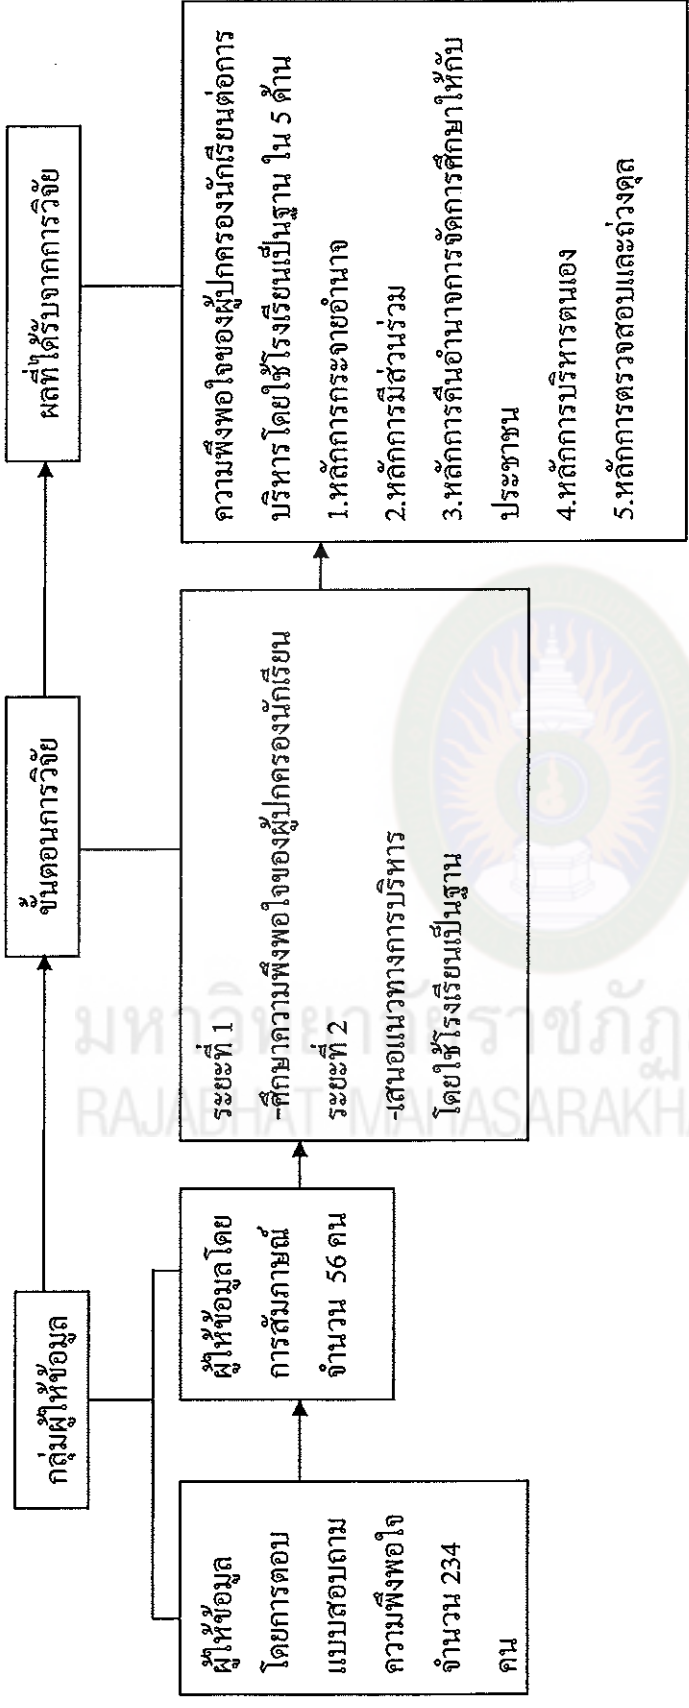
กลุ่มผู้ให้ข้อมูล

ขั้นตอนการวิจัย

ผลที่ได้รับจากการวิจัย

ผู้ให้ข้อมูลโดยการตอบแบบสอบถามความพึงพอใจ จำนวน 234 คน

ผู้ให้ข้อมูลโดยการสัมภาษณ์ จำนวน 56 คน

ระยะที่ 1
-ศึกษาความพึงพอใจของผู้ปกครองนักเรียน
ระยะที่ 2
-เสนอแนวทางการบริหารโดยใช้โรงเรียนเป็นฐาน

ความพึงพอใจของผู้ปกครองนักเรียนต่อการบริหาร โดยใช้โรงเรียนเป็นฐาน ใน 5 ด้าน
1.หลักการกระจายอำนาจ
2.หลักการมีส่วนร่วม
3.หลักการคืนอำนาจการจัดการศึกษาให้กับประชาชน
4.หลักการบริหารตนเอง
5.หลักการตรวจสอบและถ่วงดุล

มหาวิทยาลัยราชภัฏ
RAJABHAT MAHASARAKHAM